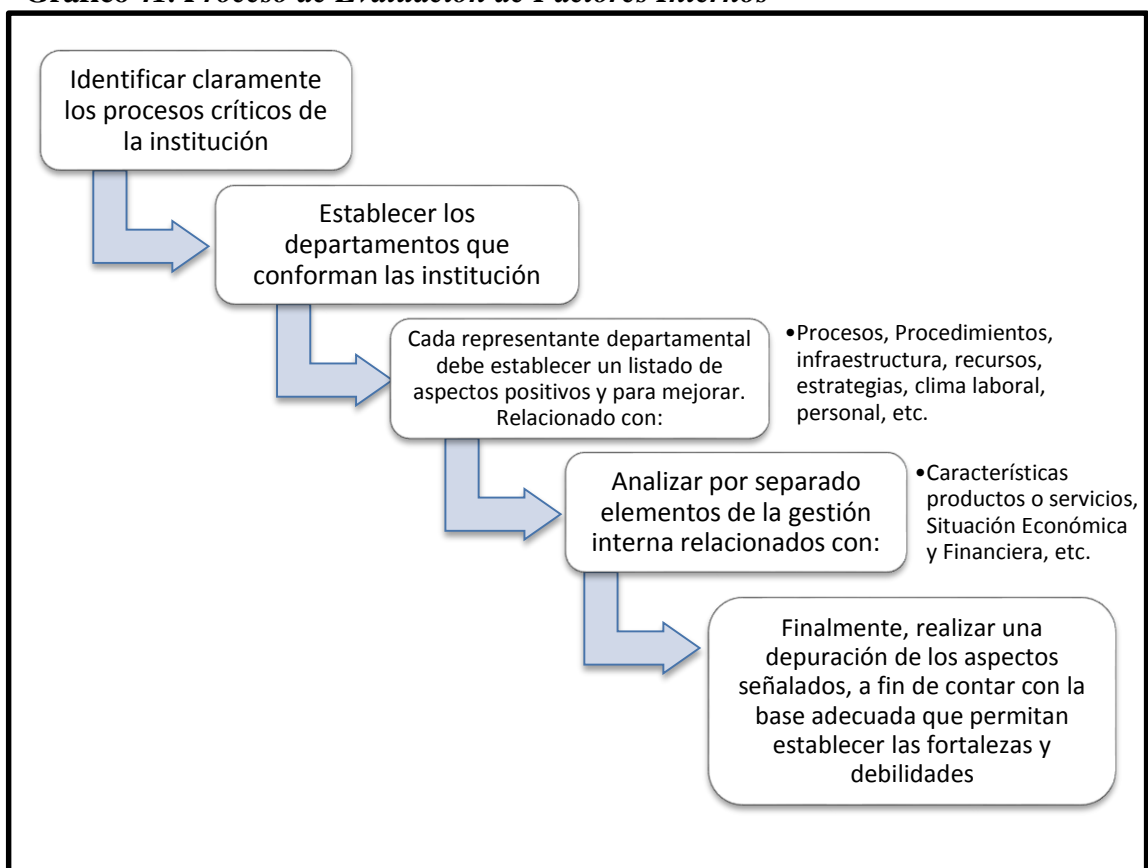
Gráfico 11. Proceso de Evaluación de Factores Internos

Identificar claramente los procesos críticos de la institución

Establecer los departamentos que conforman las institución

Cada representante departamental debe establecer un listado de aspectos positivos y para mejorar. Relacionado con:

•Procesos, Procedimientos, infraestructura, recursos, estrategias, clima laboral, personal, etc.

Analizar por separado elementos de la gestión interna relacionados con:

•Características productos o servicios, Situación Económica y Financiera, etc.

Finalmente, realizar una depuración de los aspectos señalados, a fin de contar con la base adecuada que permitan establecer las fortalezas y debilidades